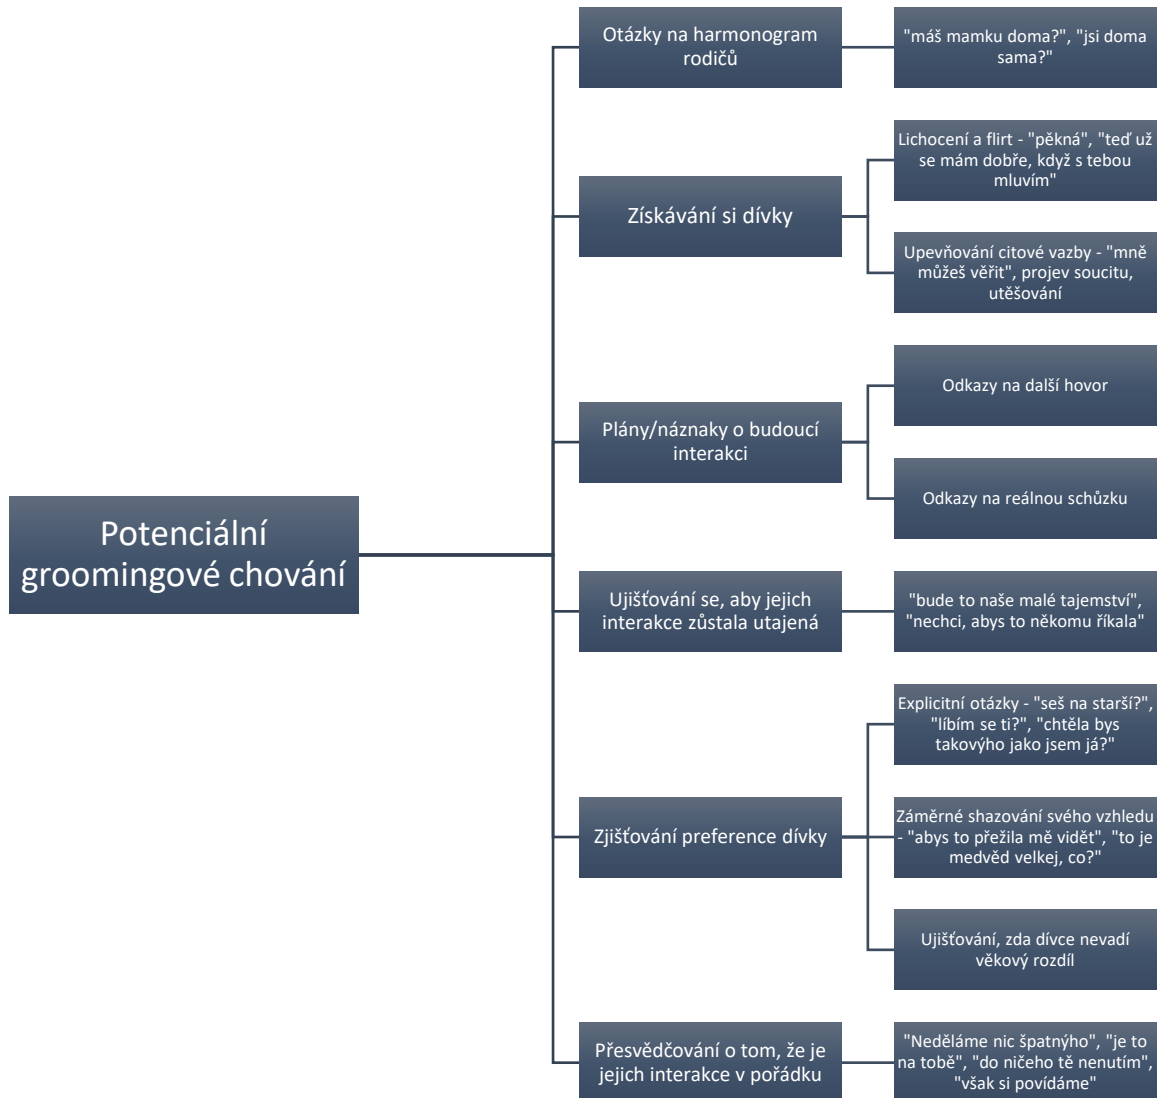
Potenciální groomingové chování

Otázky na harmonogram rodičů

"máš mamku doma?", "jsi doma sama?"

Získávání si dívky

Lichocení a flirt - "pěkná", "teď už se mám dobře, když s tebou mluvím"

Upevňování citové vazby - "mně můžeš věřit", projev soucitu, utěšování

Plány/náznaky o budoucí interakci

Odkazy na další hovor

Odkazy na reálnou schůzku

Ujišťování se, aby jejich interakce zůstala utajená

"bude to naše malé tajemství" "nechci, abys to někomu říkala"

Zjišťování preference dívky

Explicitní otázky - "seš na starší?", "líbím se ti?", "chtěla bys takovýho jako jsem já?"

Záměrné shazování svého vzhledu - "abys to přežila mě vidět", "to je medvěd velkej, co?"

Ujišťování, zda dívce nevadí věkový rozdíl

Přesvědčování o tom, že je jejich interakce v pořádku

"Neděláme nic špatnýho", "je to na tobě", "do ničeho tě nenutím", "však si povídáme"